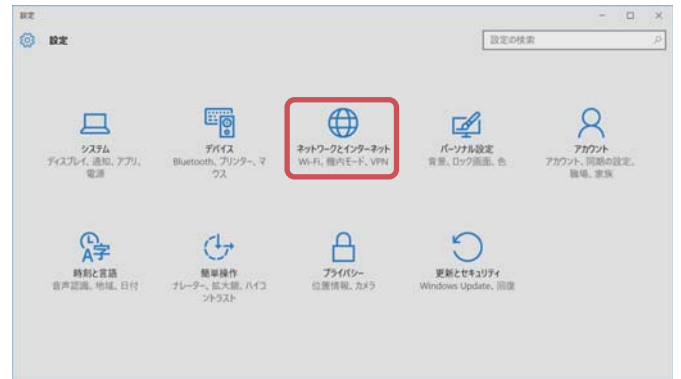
設定

設定

設定の検索

システム
ディスプレイ、通知、アプリ、電源

デバイス
Bluetooth、プリンター、マウス

ネットワークとインターネット
Wi-Fi、機内モード、VPN

パーソナル設定
背景、ロック画面、色

アカウント
アカウント、同期の設定、職場、家族

時刻と言語
音声認識、地域、日付

簡単操作
ナレーター、拡大鏡、ハイコントラスト

プライバシー
位置情報、カメラ

更新とセキュリティ
Windows Update、回復